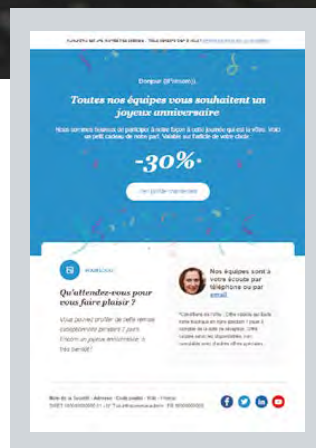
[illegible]

Bonjour {{Prénom}},

Toutes nos équipes vous souhaitent un joyeux anniversaire

Nous sommes heureux de participer à notre façon à votre journée qui est la vôtre. Voici un petit cadeau de notre part. Valable sur l'article de votre choix

-30%*

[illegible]

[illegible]

Qu'attendez-vous pour vous faire plaisir ?

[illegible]

Nos équipes sont à votre écoute par téléphone ou par email.

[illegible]

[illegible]